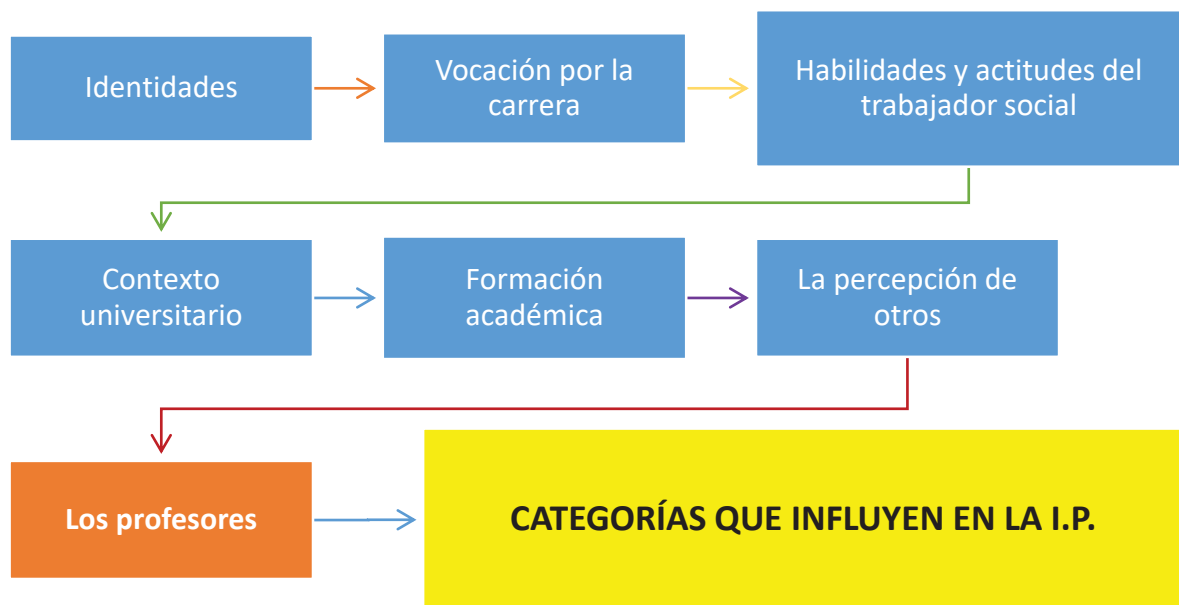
Identidades

Vocación por la carrera

Habilidades y actitudes del trabajador social

Contexto universitario

Formación académica

La percepción de otros

Los profesores

CATEGORÍAS QUE INFLUYEN EN LA I.P.